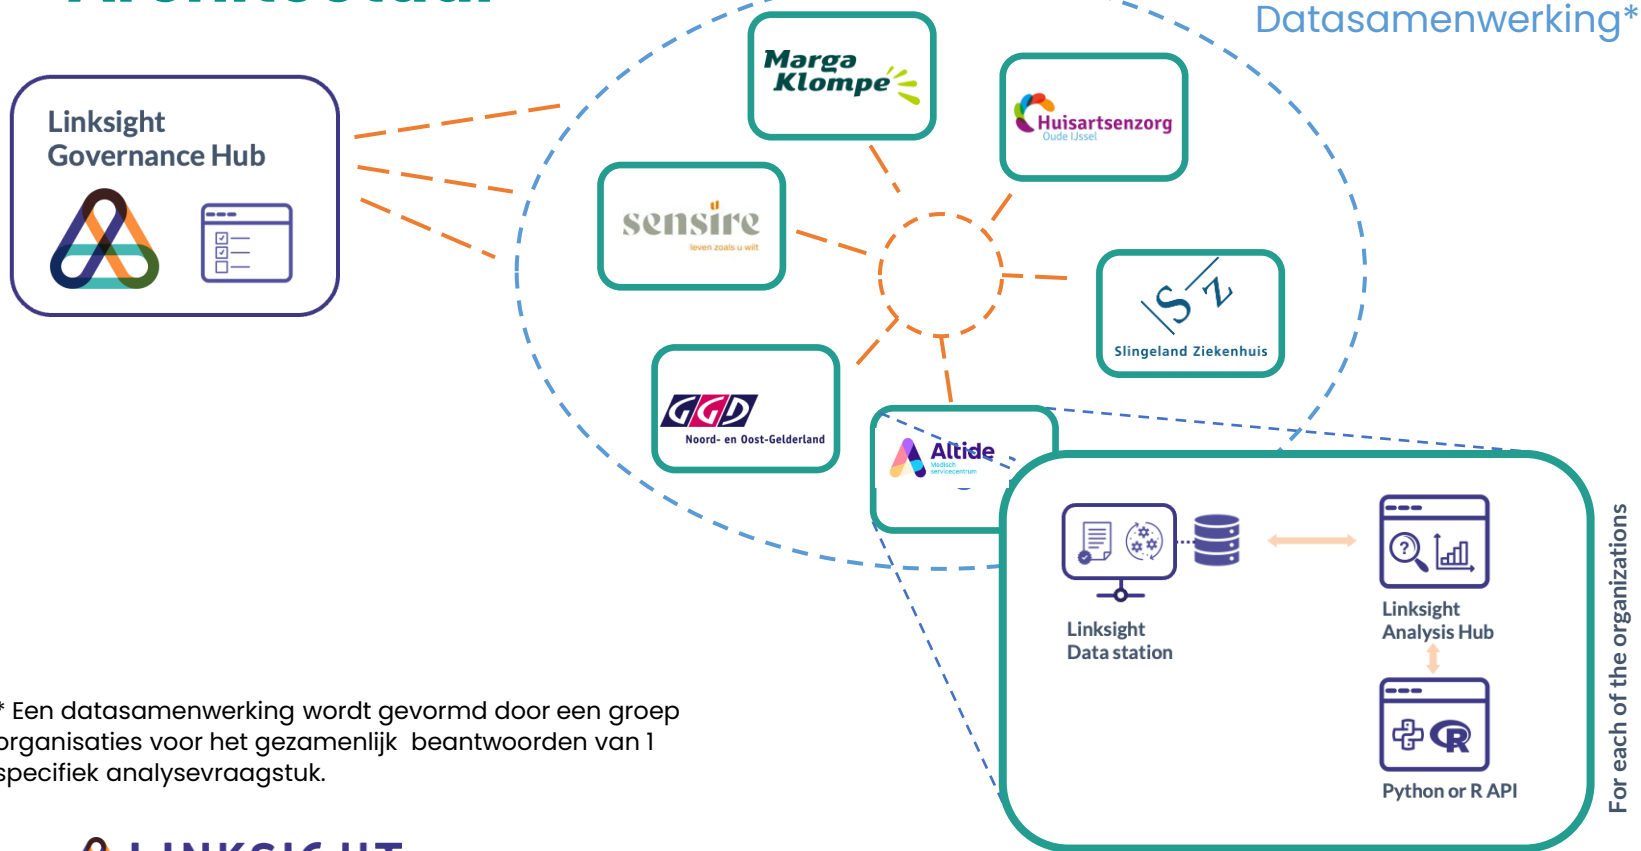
Datasamenwerking*

Linksight Governance Hub

Marga Klompe

Huisartsenzorg Oude IJssel

sensire leven zoals u wilt

Slingeland Ziekenhuis

GGD Noord- en Oost-Gelderland

Altide Medisch servicecentrum

Linksight Data station

Linksight Analysis Hub

Python or R API

For each of the organizations

* Een datasamenwerking wordt gevormd door een groep organisaties voor het gezamenlijk beantwoorden van 1 specifiek analysevraagstuk.